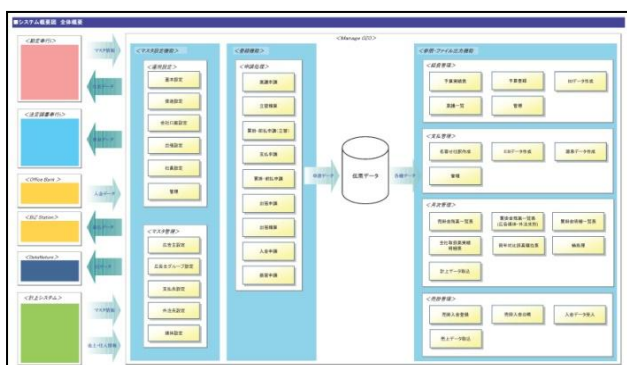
■システム概要図 全体概要

<CManage G2>

<勘定奉行>
マスタ取込
仕訳データ

<法定調書奉行>
支払データ

<Office Bank>
入金データ

<BIZ Station>
振込データ

<DataNature>
分析データ

<販売システム>
マスタ取込
売上・仕入情報

<マスタ設定機能>
<運用設定>
基本設定
承認設定
会社口座設定
分類設定
仕訳設定
管理

<マスタ管理>
仕入先設定
仕入先グループ設定
支払先設定
得意先設定
摘要設定

<登録機能>
<申請処理>
業務申請
立替精算
業務・前払申請(立替)
支払申請
業務・前払申請
出張申請
出張精算
入金申請
業務申請

申請データ

伝票データ

出力データ

<帳票・ファイル出力機能>
<経費管理>
予算実績表
予算管理
仕訳データ作成
実績一覧
管理

<支払管理>
振替伝票作成
FBデータ作成
請求データ作成
管理

<月次管理>
売掛金残高一覧
買掛金残高一覧(仕入先別・得意先別)
買掛金明細一覧
支払予定表実績明細表
前年対比実績推移表
締処理
売上データ取込

<売掛管理>
売掛入金登録
売掛入金消込
入金データ取込
売上データ取込